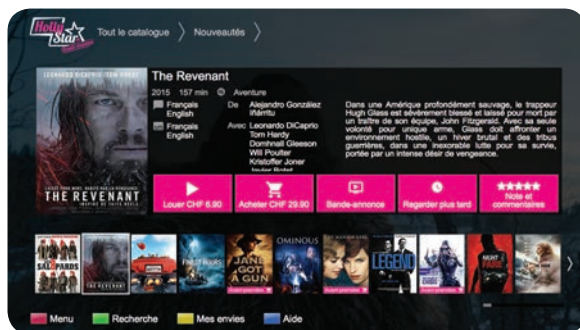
Holly Star

Tout le catalogue 〉 Nouveautés 〉

LEONARDO DiCAPRIO TOM HARDY

THE REVENANT

The Revenant

2015 157 min Aventure

Français English

Français English

De Alejandro González Iñárritu

Avec Leonardo DiCaprio Tom Hardy Domhnall Gleeson Will Poulter Kristoffer Joner

Dans une Amérique profondément sauvage, le trappeur Hugh Glass est sévèrement blessé et laissé pour mort par un traître de son équipe, John Fitzgerald. Avec sa seule volonté pour unique arme, Glass doit affronter un environnement hostile, un hiver brutal et des tribus guerrières, dans une inexorable lutte pour sa survie, portée par un intense désir de vengeance.

Louer CHF 6.90

Acheter CHF 29.90

Bande-annonce

Regarder plus tard

Note et commentaires

SIX PARDS

THE REVENANT

JANE GOT A GUN

OMINOUS

LEGEND

Menu

Recherche

Mes envies

Aide